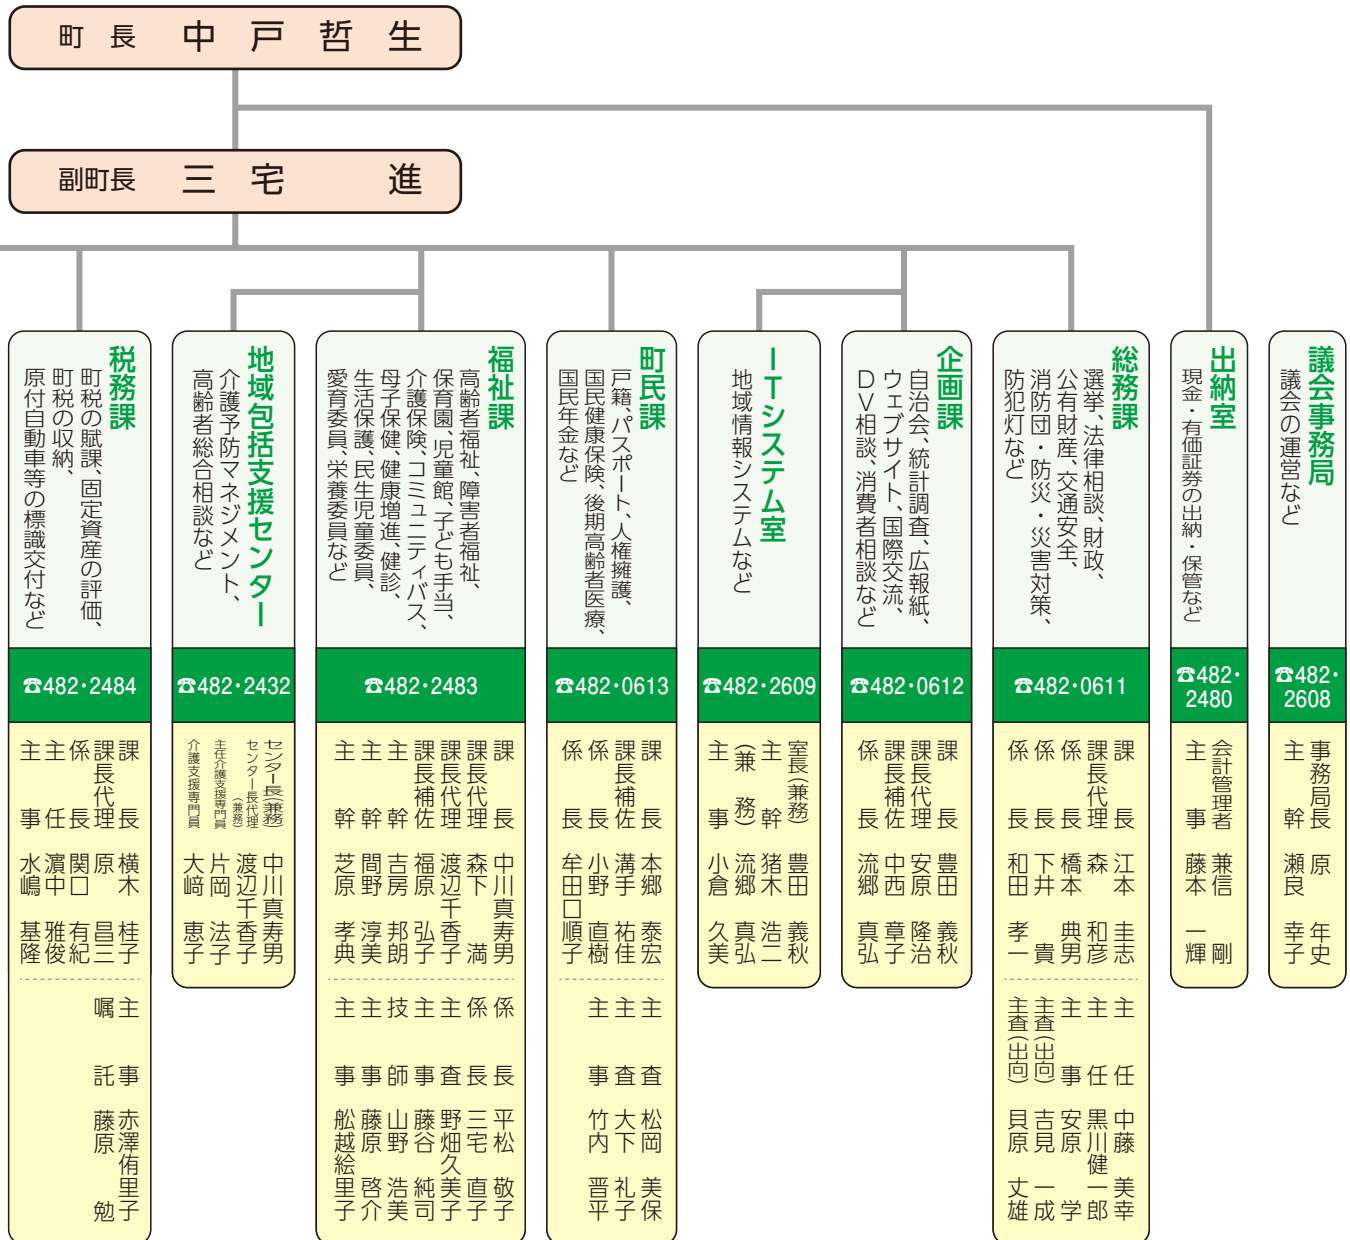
町長　中戸哲生

副町長　三宅　進

税務課
町税の賦課、固定資産の評価、町税の収納、原付自動車等の標識交付など
☎482・2484
課長　横木桂子
課長代理　原昌三
係長　関口有紀
主任　濵中雅俊
主事　水嶋基隆
主事　赤澤侑里子
嘱託　藤原勉

地域包括支援センター
介護予防マネジメント、高齢者総合相談など
☎482・2432
センター長(兼務)　中川真寿男
センター長代理(兼務)　主任介護支援専門員　渡辺千香子
主任介護支援専門員　片岡法子
介護支援専門員　大﨑恵子

福祉課
高齢者福祉、障害者福祉、保育園、児童館、子ども手当、介護保険、コミュニティバス、母子保健、健康増進、健診、生活保護、民生児童委員、愛育委員、栄養委員など
☎482・2483
課長　中川真寿男
課長代理　森下満
課長補佐　渡辺千香子
主幹　福原弘子
主幹　吉房邦朗
主幹　間野淳美
係長　芝原孝典
係長　平松敬子
主査　三宅直子
主査　野畑久美子
主事　藤谷純司
技師　山野浩美
主事　藤原啓介
主事　船越絵里子

町民課
戸籍、パスポート、人権擁護、国民健康保険、後期高齢者医療、国民年金など
☎482・0613
課長　本郷泰宏
課長補佐　溝手祐佳
係長　小野直樹
係長　牟田口順子
主査　松岡美保
主査　大下礼子
主事　竹内晋平

ＩＴシステム室
地域情報システムなど
☎482・2609
室長(兼務)　豊田義秋
主幹　猪木浩二
(兼務)　流郷真弘
主事　小倉久美

企画課
自治会、統計調査、広報紙、ウェブサイト、国際交流、ＤＶ相談、消費者相談など
☎482・0612
課長　豊田義秋
課長代理　安原隆治
課長補佐　中西章子
係長　流郷真弘

総務課
選挙、法律相談、財政、公有財産、交通安全、消防団・防災・災害対策、防犯灯など
☎482・0611
課長　江本圭志
課長代理　森和彦
係長　橋本典男
係長　下井貴一
係長　和田孝一
主任　中藤美幸
主任　黒川健一郎
主事　安原学
主査(出向)　吉見一成
主査(出向)　貝原丈雄

出納室
現金・有価証券の出納・保管など
☎482・2480
会計管理者　兼信剛
主事　藤本一輝

議会事務局
議会の運営など
☎482・2608
事務局長　原年史
主幹　瀬良幸子